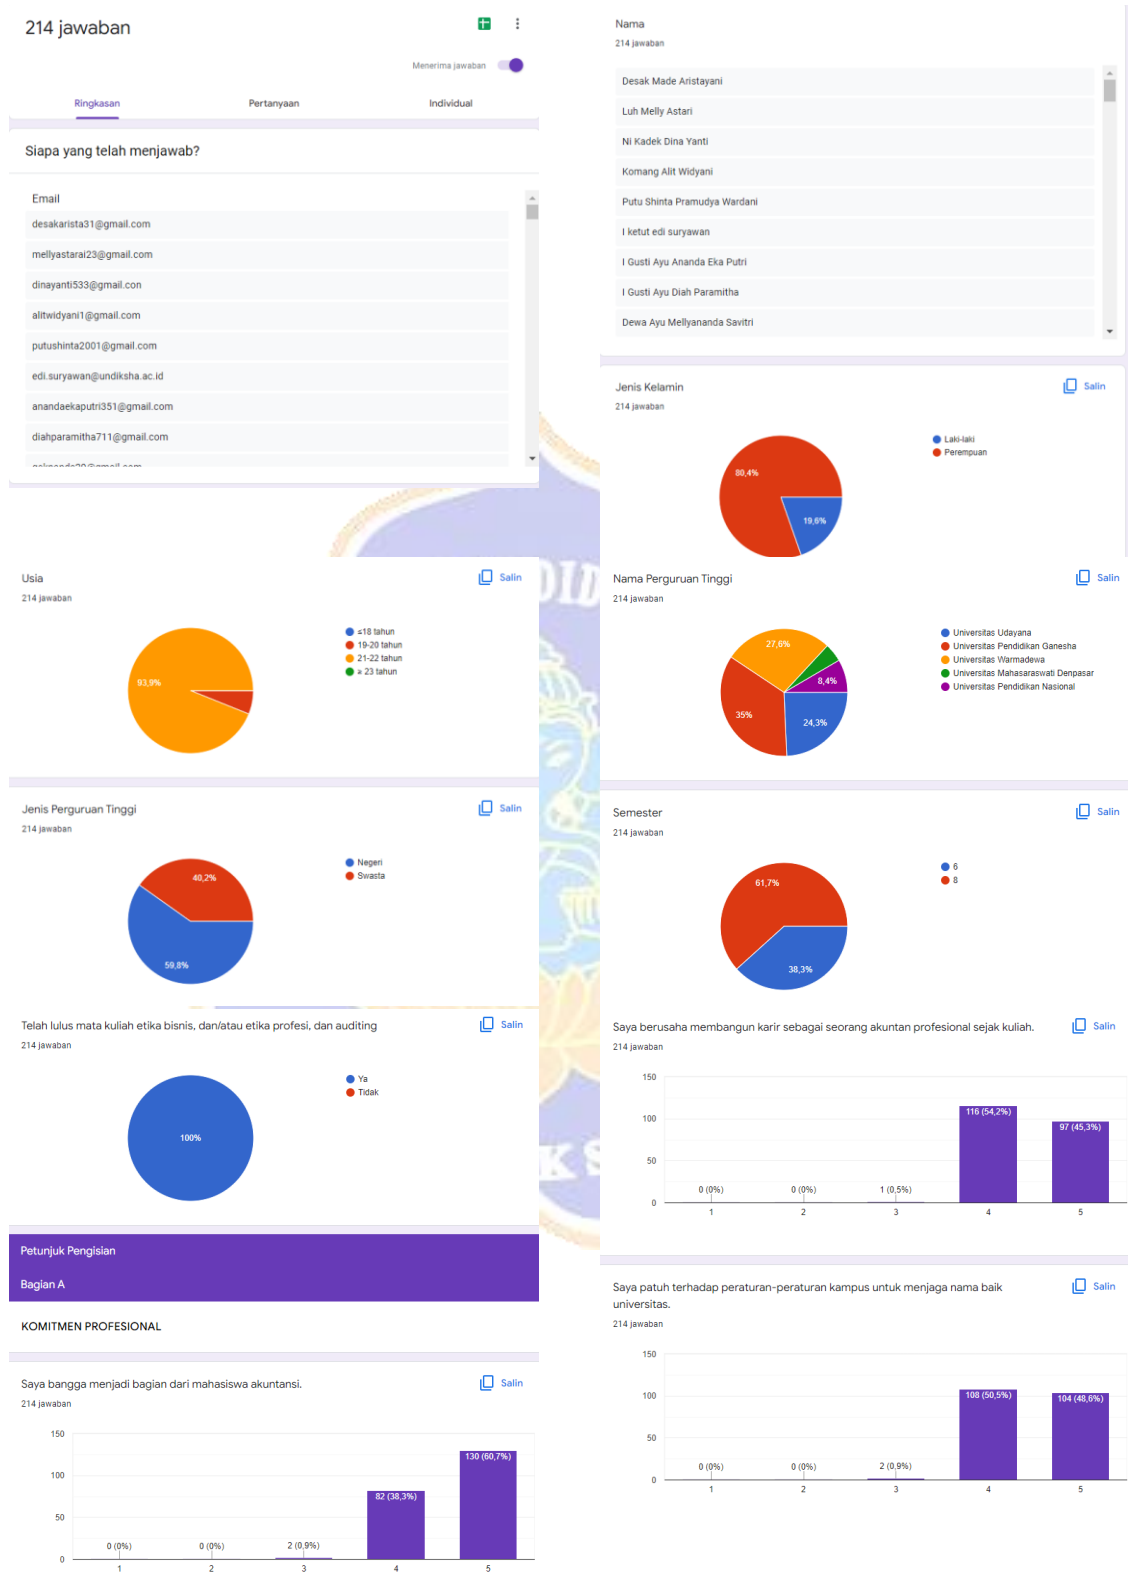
214 jawaban

Menerima jawaban

Ringkasan Pertanyaan Individual

Siapa yang telah menjawab?

Email

desakarista31@gmail.com
mellyastarai23@gmail.com
dinayanti533@gmail.con
alitwidyani1@gmail.com
putushinta2001@gmail.com
edi.suryawan@undiksha.ac.id
anandaekaputri351@gmail.com
diahparamitha711@gmail.com
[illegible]

Nama
214 jawaban

Desak Made Aristayani
Luh Melly Astari
Ni Kadek Dina Yanti
Komang Alit Widyani
Putu Shinta Pramudya Wardani
I ketut edi suryawan
I Gusti Ayu Ananda Eka Putri
I Gusti Ayu Diah Paramitha
Dewa Ayu Mellyananda Savitri

Jenis Kelamin
214 jawaban
Salin

Laki-laki
Perempuan
80,4%
19,6%

Usia
214 jawaban
Salin

≤18 tahun
19-20 tahun
21-22 tahun
≥ 23 tahun
93,9%

Nama Perguruan Tinggi
214 jawaban
Salin

Universitas Udayana
Universitas Pendidikan Ganesha
Universitas Warmadewa
Universitas Mahasaraswati Denpasar
Universitas Pendidikan Nasional
27,6%
8,4%
35%
24,3%

Jenis Perguruan Tinggi
214 jawaban
Salin

Negeri
Swasta
40,2%
59,8%

Semester
214 jawaban
Salin

6
8
61,7%
38,3%

Telah lulus mata kuliah etika bisnis, dan/atau etika profesi, dan auditing
214 jawaban
Salin

Ya
Tidak
100%

Saya berusaha membangun karir sebagai seorang akuntan profesional sejak kuliah.
214 jawaban
Salin

150
100
50
0
0 (0%)
0 (0%)
1 (0,5%)
116 (54,2%)
97 (45,3%)
1 2 3 4 5

Petunjuk Pengisian

Bagian A

KOMITMEN PROFESIONAL

Saya patuh terhadap peraturan-peraturan kampus untuk menjaga nama baik universitas.
214 jawaban
Salin

150
100
50
0
0 (0%)
0 (0%)
2 (0,9%)
108 (50,5%)
104 (48,6%)
1 2 3 4 5

Saya bangga menjadi bagian dari mahasiswa akuntansi.
214 jawaban
Salin

150
100
50
0
0 (0%)
0 (0%)
2 (0,9%)
82 (38,3%)
130 (60,7%)
1 2 3 4 5